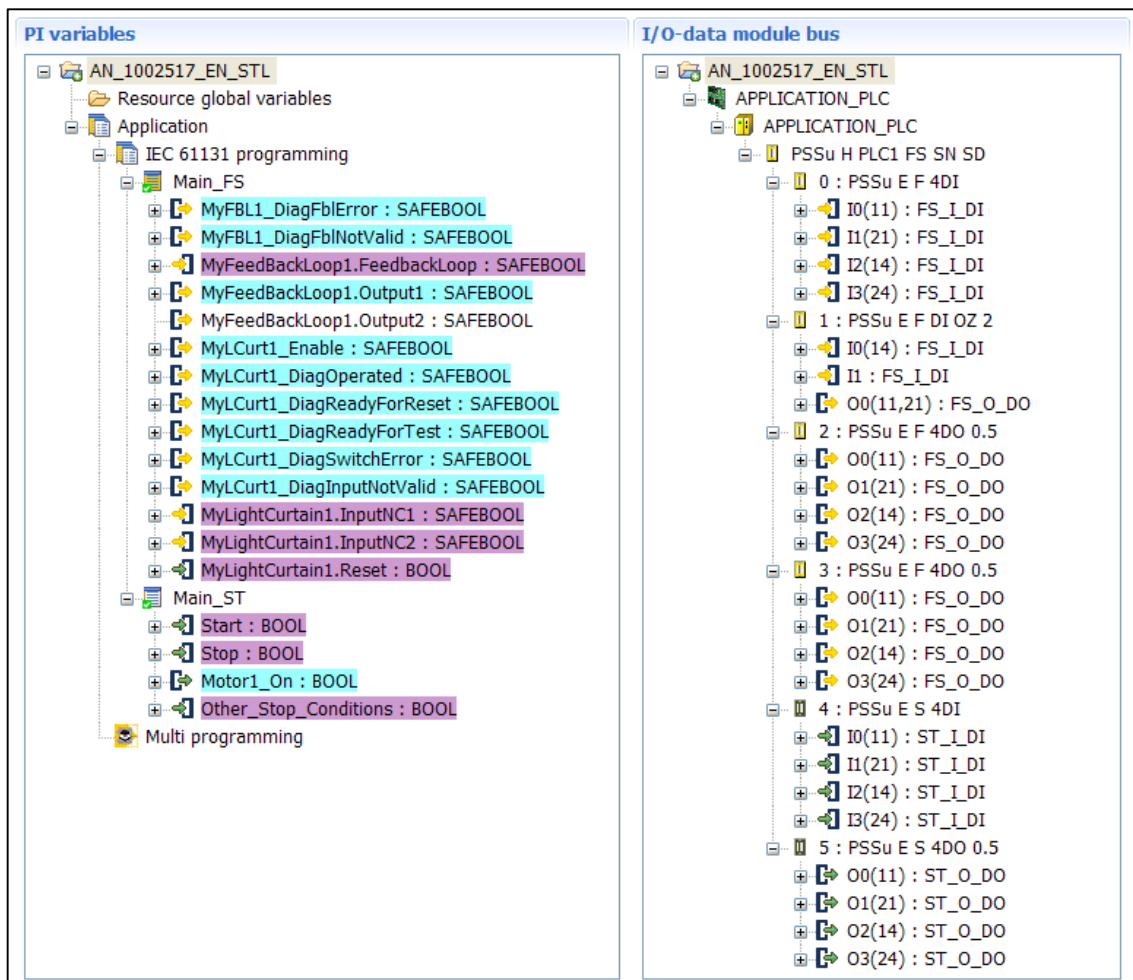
PI variables

AN_1002517_EN_STL
Resource global variables
Application
IEC 61131 programming
Main_FS
MyFBL1_DiagFblError : SAFEBOOL
MyFBL1_DiagFblNotValid : SAFEBOOL
MyFeedBackLoop1.FeedbackLoop : SAFEBOOL
MyFeedBackLoop1.Output1 : SAFEBOOL
MyFeedBackLoop1.Output2 : SAFEBOOL
MyLCurt1_Enable : SAFEBOOL
MyLCurt1_DiagOperated : SAFEBOOL
MyLCurt1_DiagReadyForReset : SAFEBOOL
MyLCurt1_DiagReadyForTest : SAFEBOOL
MyLCurt1_DiagSwitchError : SAFEBOOL
MyLCurt1_DiagInputNotValid : SAFEBOOL
MyLightCurtain1.InputNC1 : SAFEBOOL
MyLightCurtain1.InputNC2 : SAFEBOOL
MyLightCurtain1.Reset : BOOL
Main_ST
Start : BOOL
Stop : BOOL
Motor1_On : BOOL
Other_Stop_Conditions : BOOL
Multi programming

I/O-data module bus

AN_1002517_EN_STL
APPLICATION_PLC
APPLICATION_PLC
PSSu H PLC1 FS SN SD
0 : PSSu E F 4DI
I0(11) : FS_I_DI
I1(21) : FS_I_DI
I2(14) : FS_I_DI
I3(24) : FS_I_DI
1 : PSSu E F DI OZ 2
I0(14) : FS_I_DI
I1 : FS_I_DI
O0(11,21) : FS_O_DO
2 : PSSu E F 4DO 0.5
O0(11) : FS_O_DO
O1(21) : FS_O_DO
O2(14) : FS_O_DO
O3(24) : FS_O_DO
3 : PSSu E F 4DO 0.5
O0(11) : FS_O_DO
O1(21) : FS_O_DO
O2(14) : FS_O_DO
O3(24) : FS_O_DO
4 : PSSu E S 4DI
I0(11) : ST_I_DI
I1(21) : ST_I_DI
I2(14) : ST_I_DI
I3(24) : ST_I_DI
5 : PSSu E S 4DO 0.5
O0(11) : ST_O_DO
O1(21) : ST_O_DO
O2(14) : ST_O_DO
O3(24) : ST_O_DO